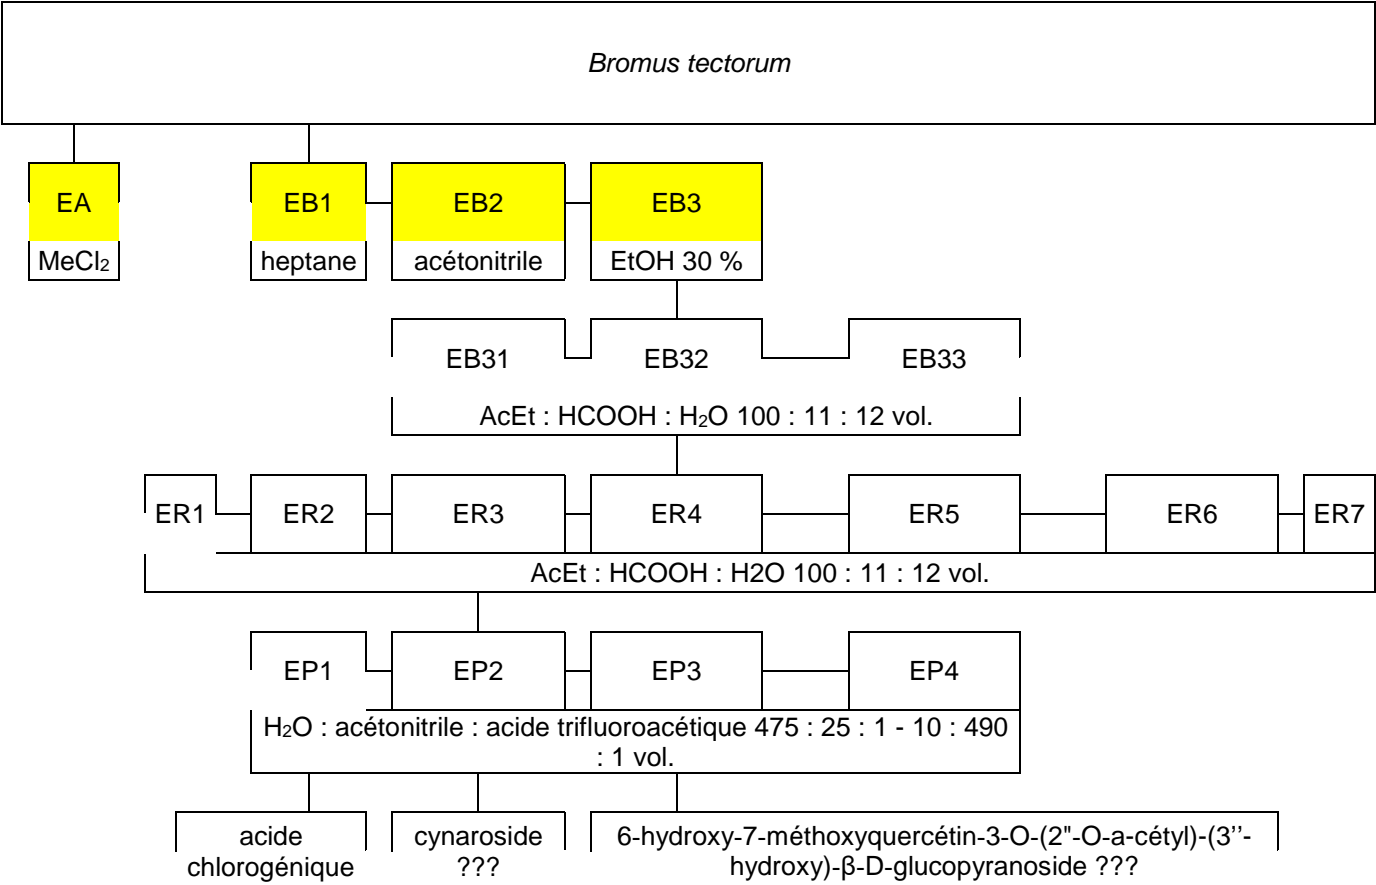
*Bromus tectorum*

EA
$MeCl_2$

EB1
heptane

EB2
acétonitrile

EB3
EtOH 30 %

EB31

EB32

EB33

AcEt : HCOOH : $H_2O$ 100 : 11 : 12 vol.

ER1

ER2

ER3

ER4

ER5

ER6

ER7

AcEt : HCOOH : H2O 100 : 11 : 12 vol.

EP1

EP2

EP3

EP4

$H_2O$ : acétonitrile : acide trifluoroacétique 475 : 25 : 1 - 10 : 490 : 1 vol.

acide chlorogénique

cynaroside ???

6-hydroxy-7-méthoxyquercétin-3-O-(2"-O-a-cétyl)-(3''-hydroxy)-β-D-glucopyranoside ???